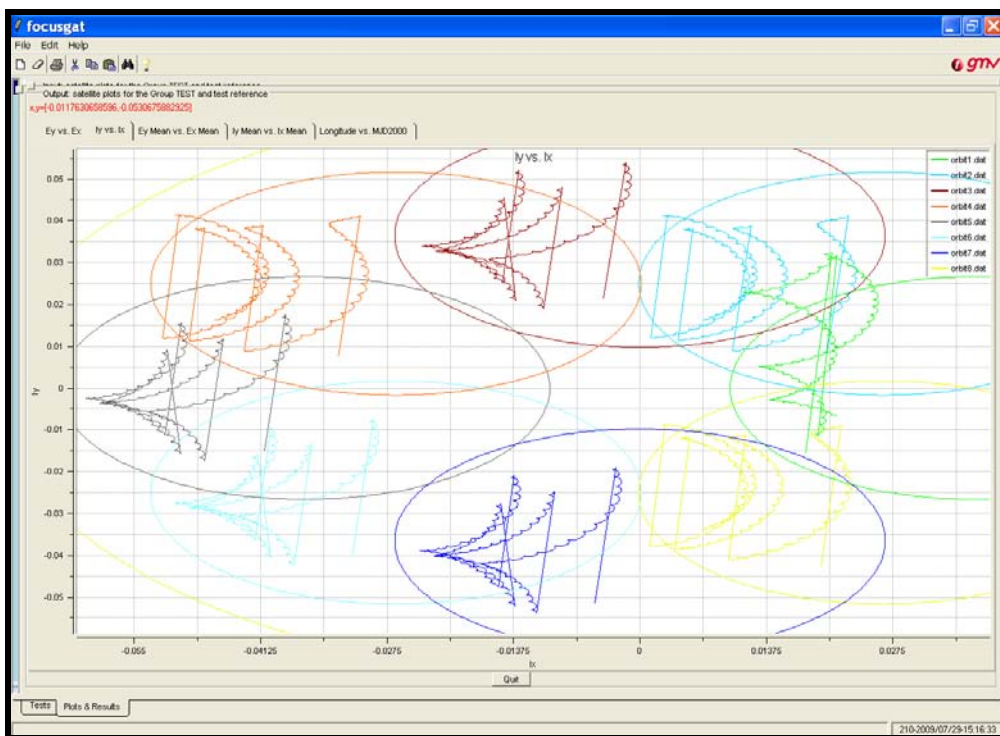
focusgat

File Edit Help

gmv

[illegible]

Output: satellite plots for the Group TEST and test reference

x,y=[-0.0117630658596,-0.0530675882925]

Ey vs. Ex | Iy vs. Ix | Ey Mean vs. Ex Mean | Iy Mean vs. Ix Mean | Longitude vs. MJD2000

Iy vs. Ix

orbit1.dat
orbit2.dat
orbit3.dat
orbit4.dat
orbit5.dat
orbit6.dat
orbit7.dat
orbit8.dat

0.05
0.04
0.03
0.02
0.01
0
-0.01
-0.02
-0.03
-0.04
-0.05

Iy

-0.055
-0.04125
-0.0275
-0.01375
0
0.01375
0.0275

Ix

Quit

Tests | Plots & Results

210-2009/07/29-15:16:33